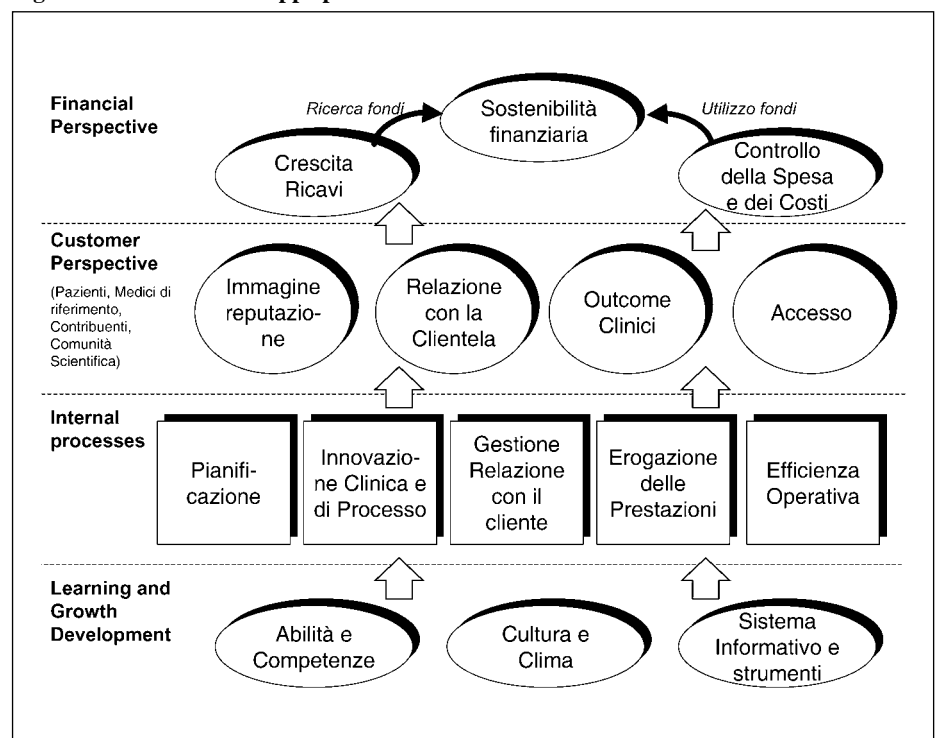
Financial Perspective

Ricerca fondi

Sostenibilità finanziaria

Utilizzo fondi

Crescita Ricavi

Controllo della Spesa e dei Costi

Customer Perspective

(Pazienti, Medici di riferimento, Contribuenti, Comunità Scientifica)

Immagine reputazione

Relazione con la Clientela

Outcome Clinici

Accesso

Internal processes

Pianificazione

Innovazione Clinica e di Processo

Gestione Relazione con il cliente

Erogazione delle Prestazioni

Efficienza Operativa

Learning and Growth Development

Abilità e Competenze

Cultura e Clima

Sistema Informativo e strumenti